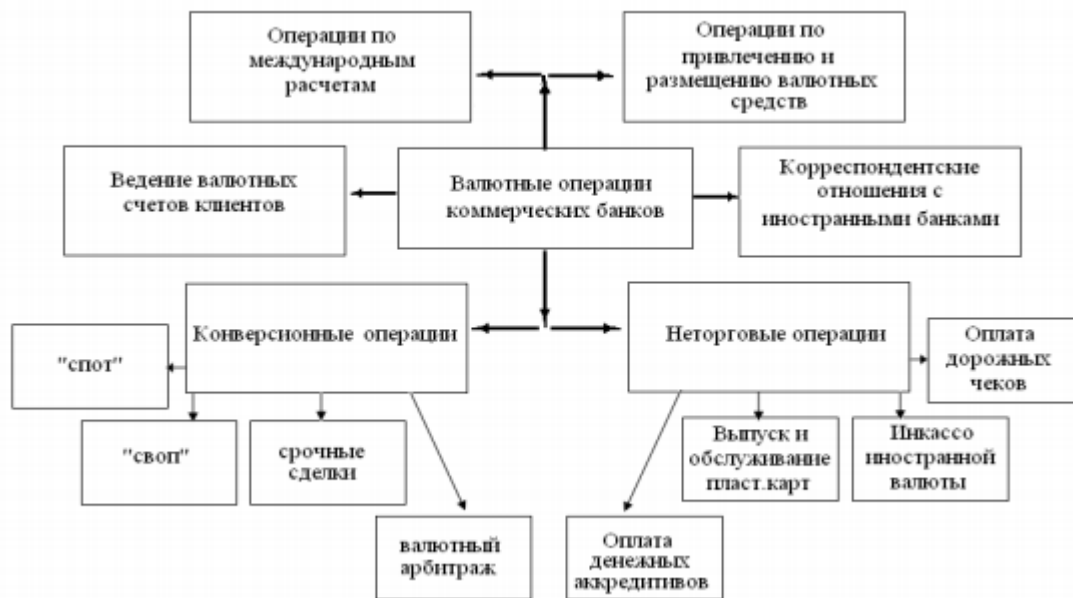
Операции по международным расчетам

Операции по привлечению и размещению валютных средств

Ведение валютных счетов клиентов

Валютные операции коммерческих банков

Корреспондентские отношения с иностранными банками

Конверсионные операции

Неторговые операции

"спот"

Оплата дорожных чеков

"своп"

срочные сделки

Выпуск и обслуживание пласт.карт

Инкассо иностранной валюты

валютный арбитраж

Оплата денежных аккредитивов